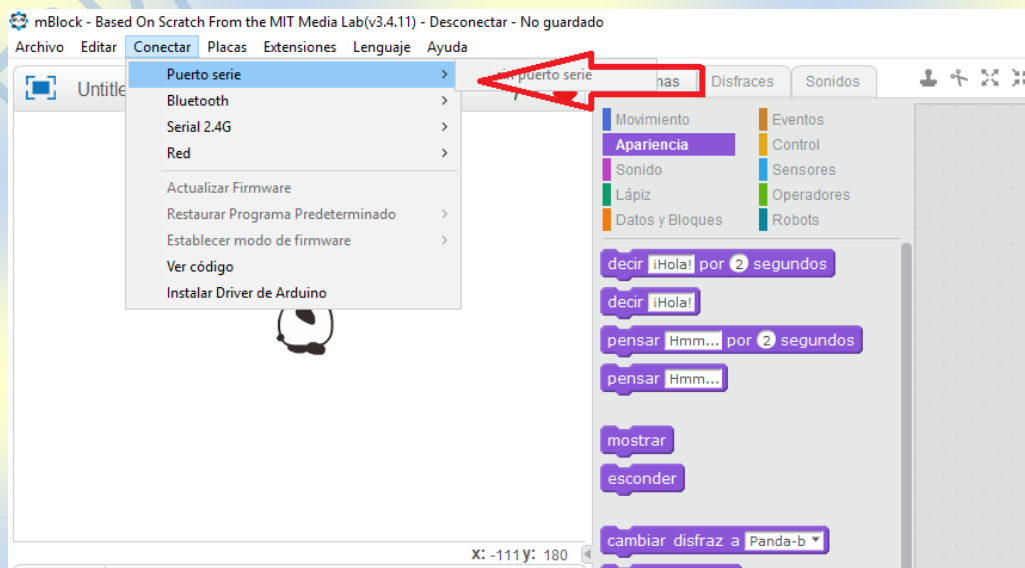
mBlock - Based On Scratch From the MIT Media Lab(v3.4.11) - Desconectar - No guardado

Archivo Editar Conectar Placas Extensiones Lenguaje Ayuda

Puerto serie
Bluetooth
Serial 2.4G
Red
Actualizar Firmware
Restaurar Programa Predeterminado
Establecer modo de firmware
Ver código
Instalar Driver de Arduino

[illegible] puerto serie

Untitle

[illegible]mas Disfraces Sonidos

Movimiento
Apariencia
Sonido
Lápiz
Datos y Bloques
Eventos
Control
Sensores
Operadores
Robots

decir ¡Hola! por 2 segundos
decir ¡Hola!
pensar Hmm... por 2 segundos
pensar Hmm...
mostrar
esconder
cambiar disfraz a Panda-b

x: -111 y: 180